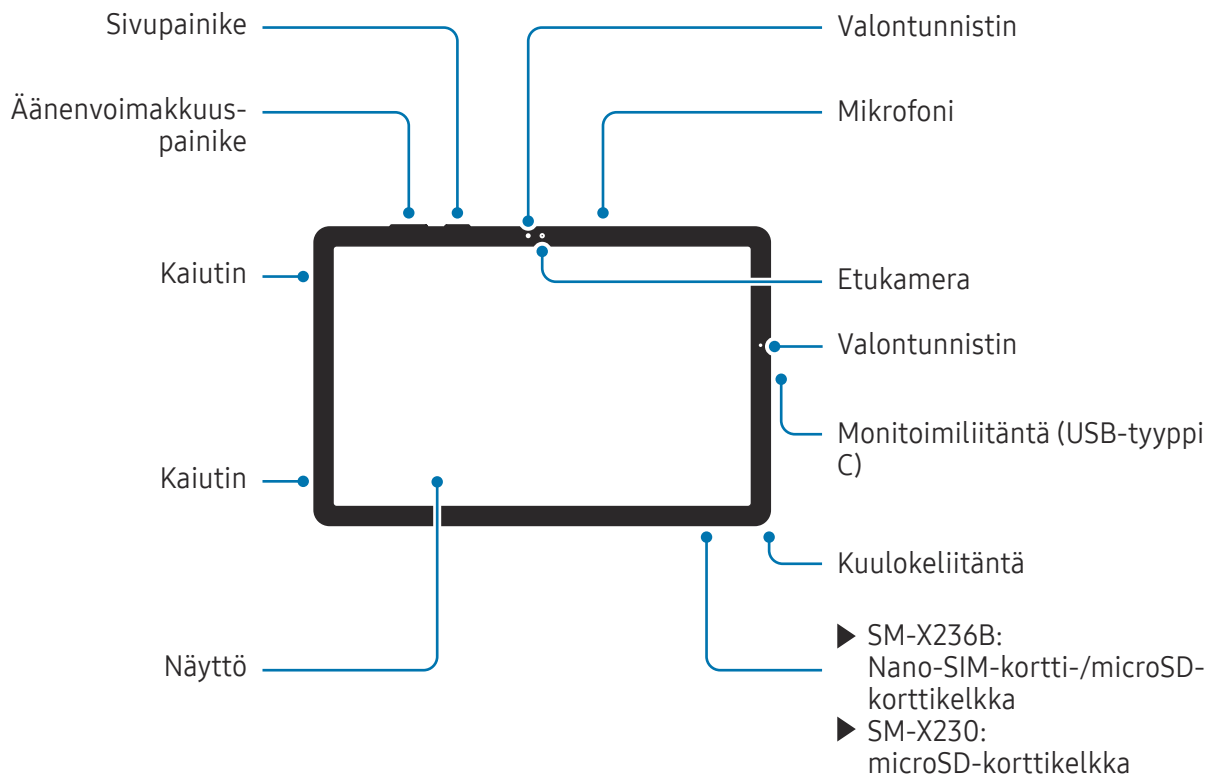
Sivupainike

Äänenvoimakkuuspainike

Kaiutin

Kaiutin

Näyttö

Valontunnistin

Mikrofoni

Etukamera

Valontunnistin

Monitoimiliitäntä (USB-tyyppi C)

Kuulokeliitäntä

▶ SM-X236B: Nano-SIM-kortti-/microSD-korttikelkka
▶ SM-X230: microSD-korttikelkka